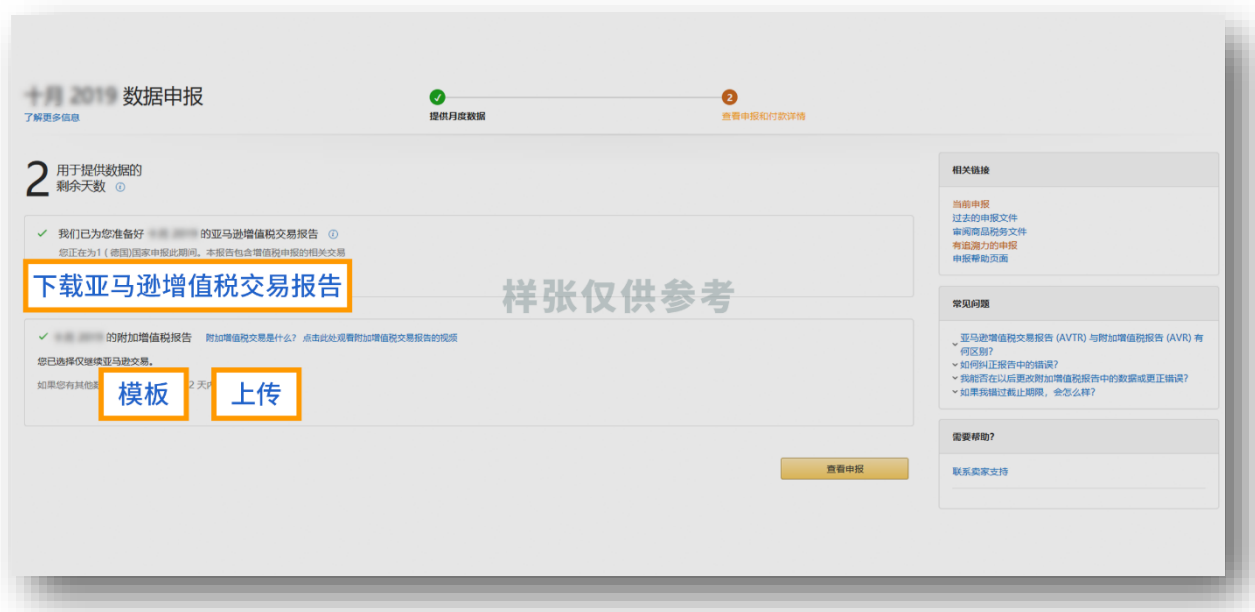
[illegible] 数据申报
了解更多信息

提供月度数据

2
查看申报和付款详情

2 用于提供数据的剩余天数

我们已为您准备好 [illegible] 的亚马逊增值税交易报告
您正在为1（德国)国家申报此期间。本报告包含增值税申报的相关交易

下载亚马逊增值税交易报告

样张仅供参考

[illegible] 的附加增值税报告 附加增值税交易是什么？ 点击此处观看附加增值税交易报告的视频
您已选择仅继续亚马逊交易。
如果您有其他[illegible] 2 天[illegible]

模板

上传

查看申报

相关链接
当前申报
过去的申报文件
审阅商品税务文件
有追溯力的申报
申报帮助页面

常见问题
亚马逊增值税交易报告 (AVTR) 与附加增值税报告 (AVR) 有何区别？
如何纠正报告中的错误？
我能否在以后更改附加增值税报告中的数据或更正错误？
如果我错过截止期限，会怎么样？

需要帮助？
联系卖家支持